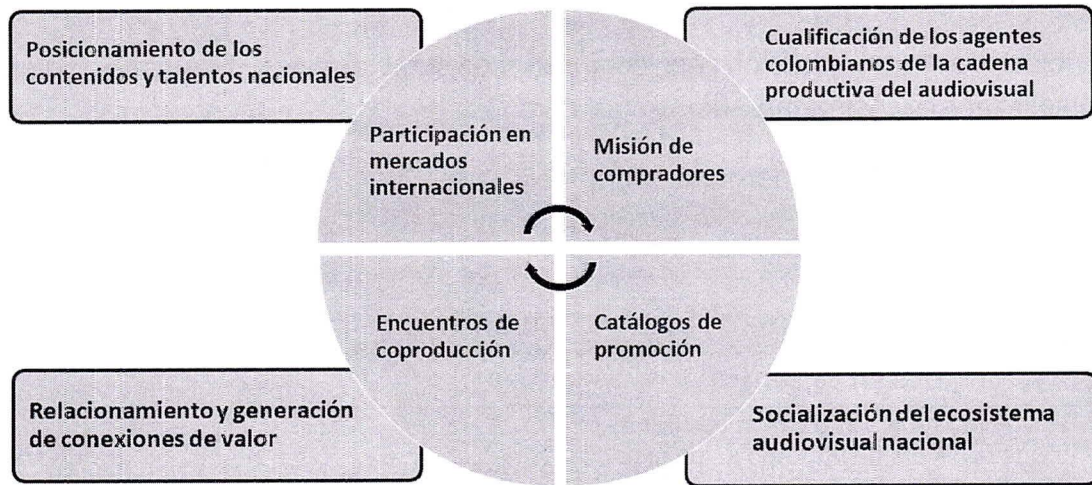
Posicionamiento de los contenidos y talentos nacionales

Cualificación de los agentes colombianos de la cadena productiva del audiovisual

Participación en mercados internacionales

Misión de compradores

Encuentros de coproducción

Catálogos de promoción

Relacionamiento y generación de conexiones de valor

Socialización del ecosistema audiovisual nacional